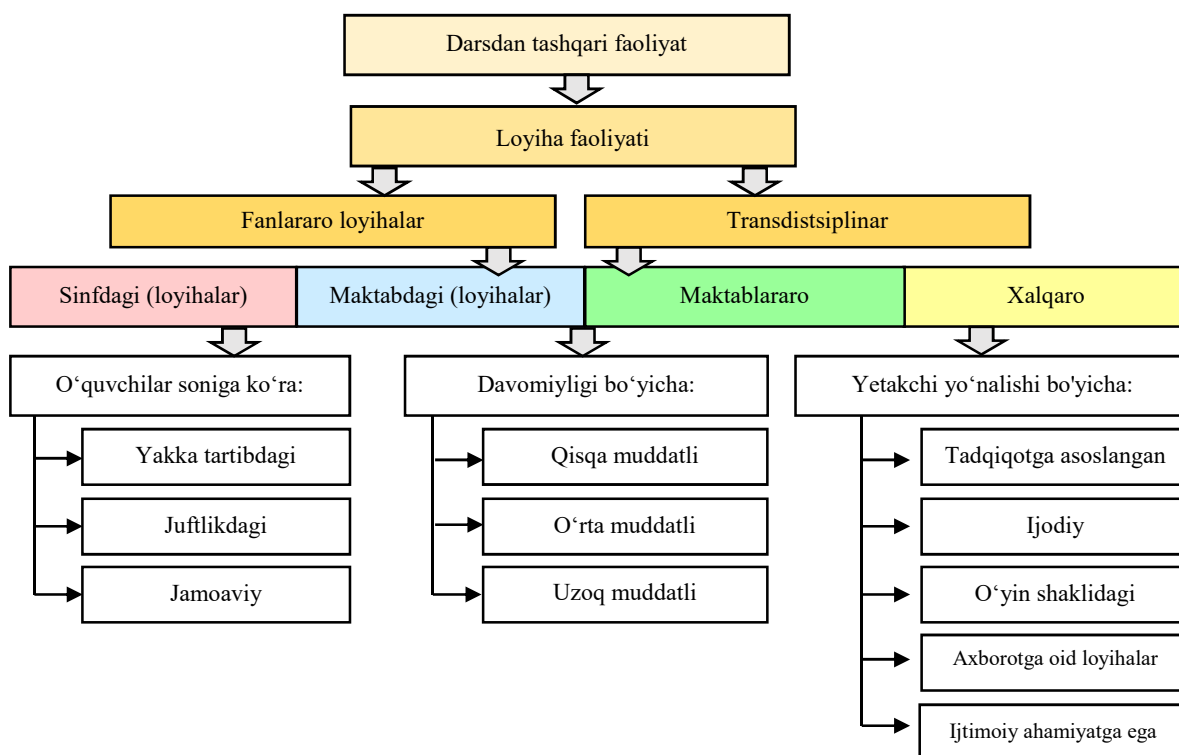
Darsdan tashqari faoliyat

Loyiha faoliyati

Fanlararo loyihalar

Transdistsiplinar

Sinfdagi (loyihalar)

Maktabdagi (loyihalar)

Maktablararo

Xalqaro

O‘quvchilar soniga ko‘ra:

Yakka tartibdagi

Juftlikdagi

Jamoaviy

Davomiyligi bo‘yicha:

Qisqa muddatli

O‘rta muddatli

Uzoq muddatli

Yetakchi yo‘nalishi bo'yicha:

Tadqiqotga asoslangan

Ijodiy

O‘yin shaklidagi

Axborotga oid loyihalar

Ijtimoiy ahamiyatga ega